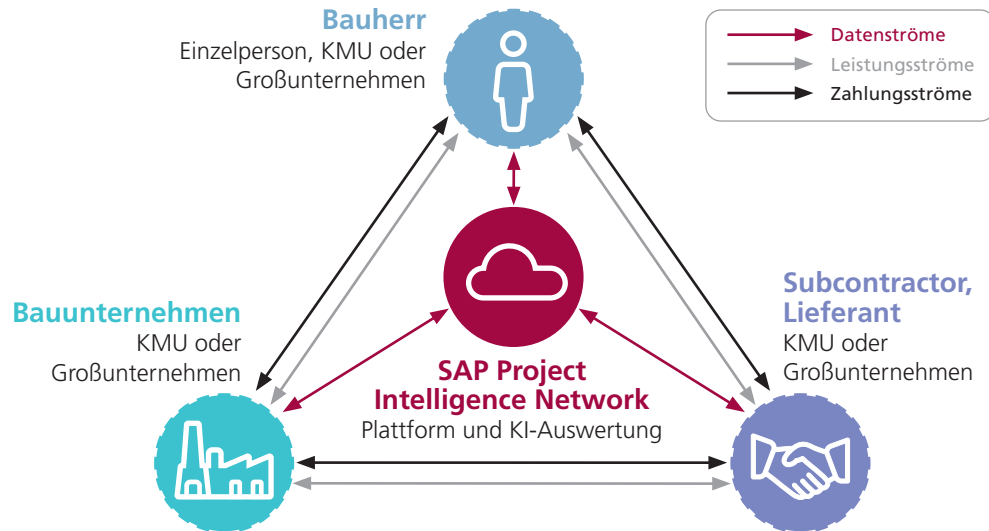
Bauherr
Einzelperson, KMU oder Großunternehmen

Datenströme
Leistungsströme
Zahlungsströme

Bauunternehmen
KMU oder Großunternehmen

Subcontractor, Lieferant
KMU oder Großunternehmen

SAP Project Intelligence Network
Plattform und KI-Auswertung